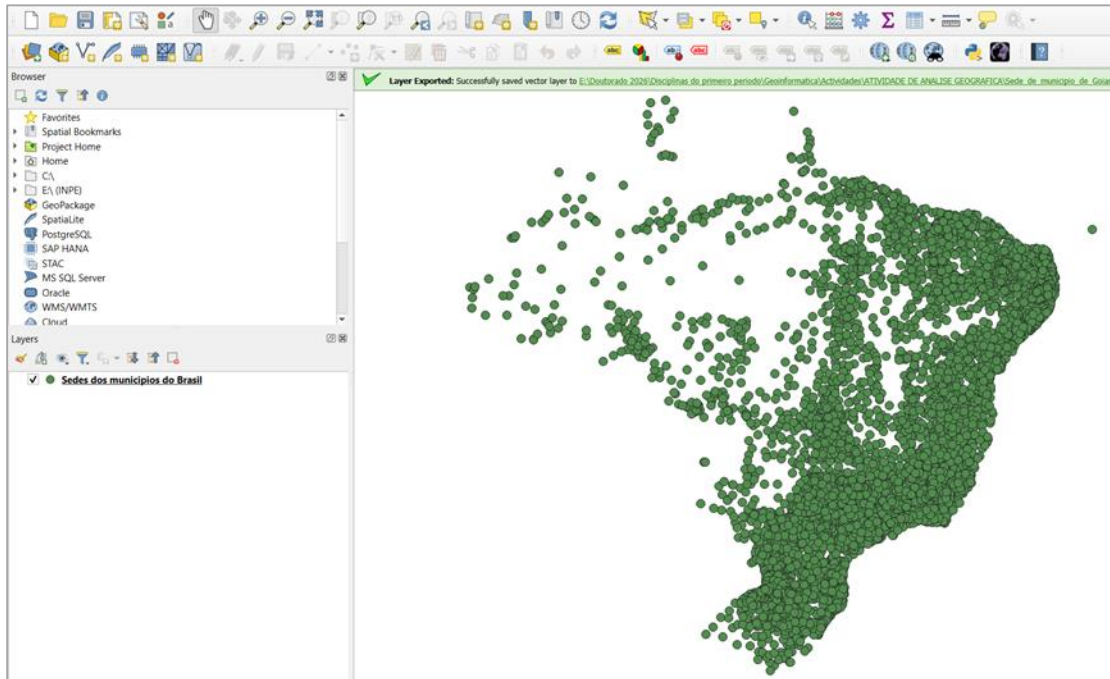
Browser

Favorites
Spatial Bookmarks
Project Home
Home
C:\
E:\ (INPE)
GeoPackage
SpatiaLite
PostgreSQL
SAP HANA
STAC
MS SQL Server
Oracle
WMS/WMTS
Cloud

Layers

Sedes dos municipios do Brasil

Layer Exported: Successfully saved vector layer to E:\Doutorado 2026\Disciplinas do primeiro periodo\Geoinformatica\Actividades\ATIVIDADE DE ANALISE GEOGRAFICA\Sede_de_municipio_de_Goiar